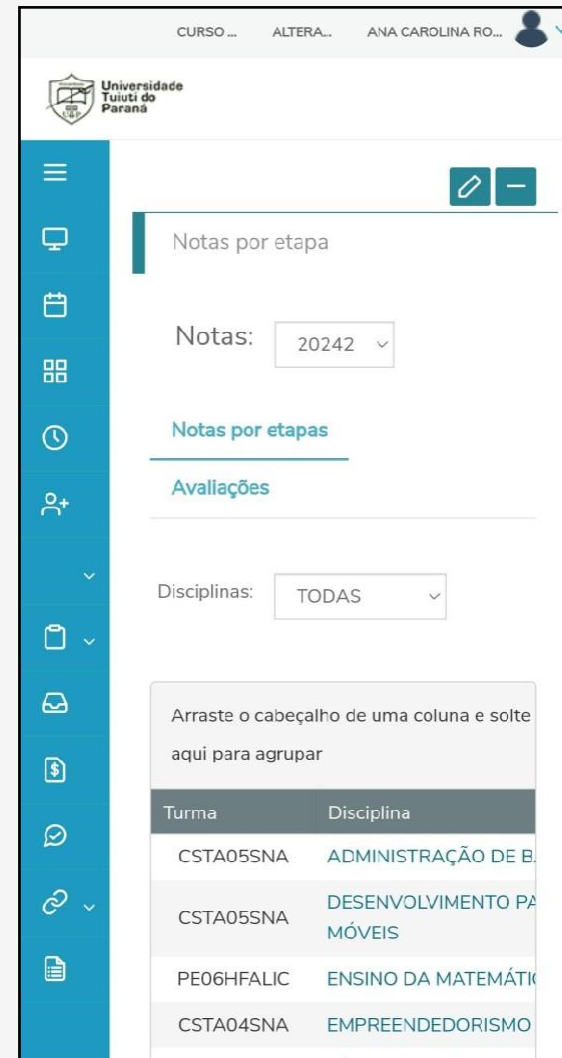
CURSO ... ALTERA... ANA CAROLINA RO...

Universidade Tuiuti do Paraná

Notas por etapa

Notas: 20242

Notas por etapas

Avaliações

Disciplinas: TODAS

Arraste o cabeçalho de uma coluna e solte aqui para agrupar

| Turma | Disciplina |
|---|---|
| CSTA05SNA | ADMINISTRAÇÃO DE B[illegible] |
| CSTA05SNA | DESENVOLVIMENTO PA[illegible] MÓVEIS |
| PE06HFALIC | ENSINO DA MATEMÁTI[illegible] |
| CSTA04SNA | EMPREENDEDORISMO |